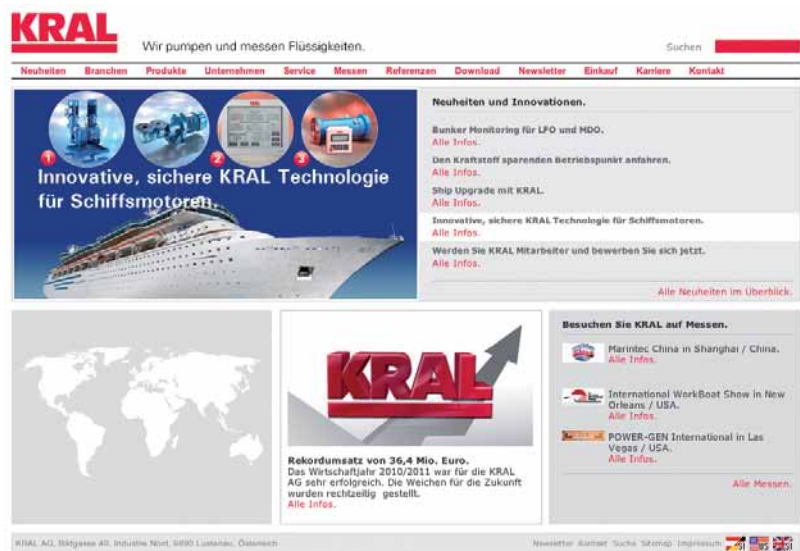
KRAL

Wir pumpen und messen Flüssigkeiten.

Suchen

Neuheiten Branchen Produkte Unternehmen Service Messen Referenzen Download Newsletter Einkauf Karriere Kontakt

1 2 3

Innovative, sichere KRAL Technologie für Schiffsmotoren.

Neuheiten und Innovationen.

Bunker Monitoring für LFO und MDO.
Alle Infos.

Den Kraftstoff sparenden Betriebspunkt anfahren.
Alle Infos.

Ship Upgrade mit KRAL.
Alle Infos.

Innovative, sichere KRAL Technologie für Schiffsmotoren.
Alle Infos.

Werden Sie KRAL Mitarbeiter und bewerben Sie sich jetzt.
Alle Infos.

Alle Neuheiten im Überblick.

KRAL

Rekordumsatz von 36,4 Mio. Euro.
Das Wirtschaftjahr 2010/2011 war für die KRAL AG sehr erfolgreich. Die Weichen für die Zukunft wurden rechtzeitig gestellt.
Alle Infos.

Besuchen Sie KRAL auf Messen.

Marintec China in Shanghai / China.
Alle Infos.

International WorkBoat Show in New Orleans / USA.
Alle Infos.

POWER-GEN International in Las Vegas / USA.
Alle Infos.

Alle Messen.

KRAL AG, Bildgasse 40, Industrie Nord, 6890 Lustenau, Österreich

Newsletter Kontakt Suche Sitemap Impressum